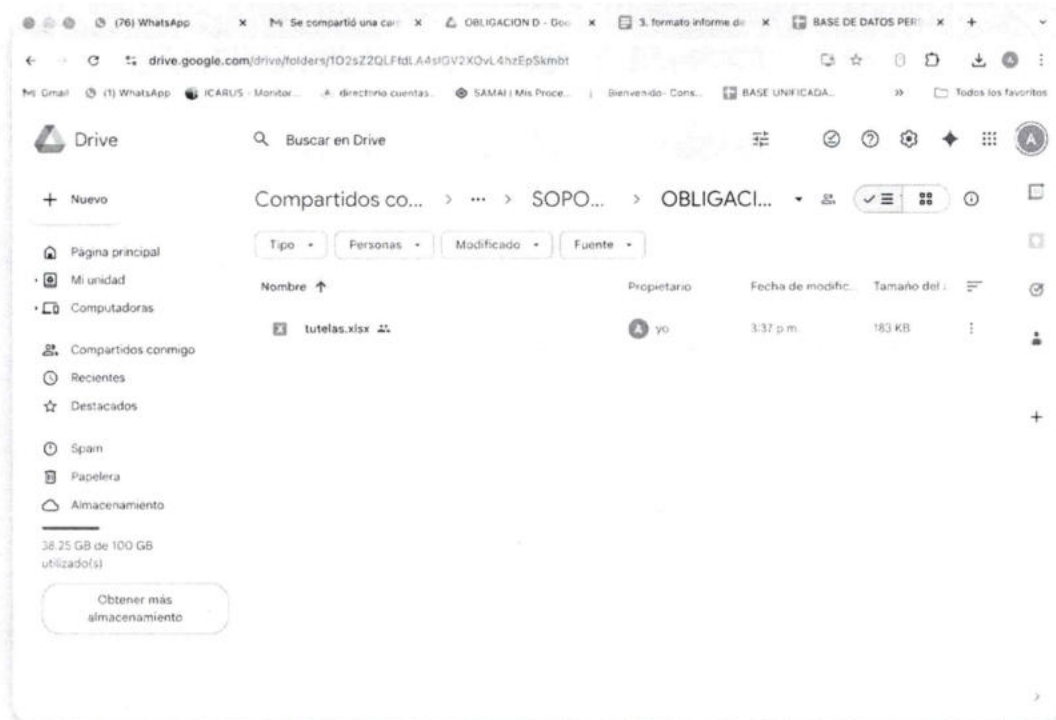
(76) WhatsApp × Se compartió una car × OBLIGACION D - Doc × 3. formato informe de × BASE DE DATOS PER × +

drive.google.com/drive/folders/1O2sZ2QLFtdLA4sIGV2XOvL4hzEpSkmbt

Gmail (1) WhatsApp ICARUS - Monitor... directorio cuentas... SAMAI | Mis Proce... Bienvenido - Cons... BASE UNIFICADA... » Todos los favoritos

Drive

Buscar en Drive

+ Nuevo

Página principal
Mi unidad
Computadoras
Compartidos conmigo
Recientes
Destacados
Spam
Papelera
Almacenamiento

38.25 GB de 100 GB utilizado(s)

Obtener más almacenamiento

Compartidos co... > ··· > SOPO... > OBLIGACI... ▾

Tipo ▾ Personas ▾ Modificado ▾ Fuente ▾

| Nombre ↑ | Propietario | Fecha de modific... | Tamaño del ... |
|---|---|---|---|
| tutelas.xlsx | yo | 3:37 p.m. | 183 KB |